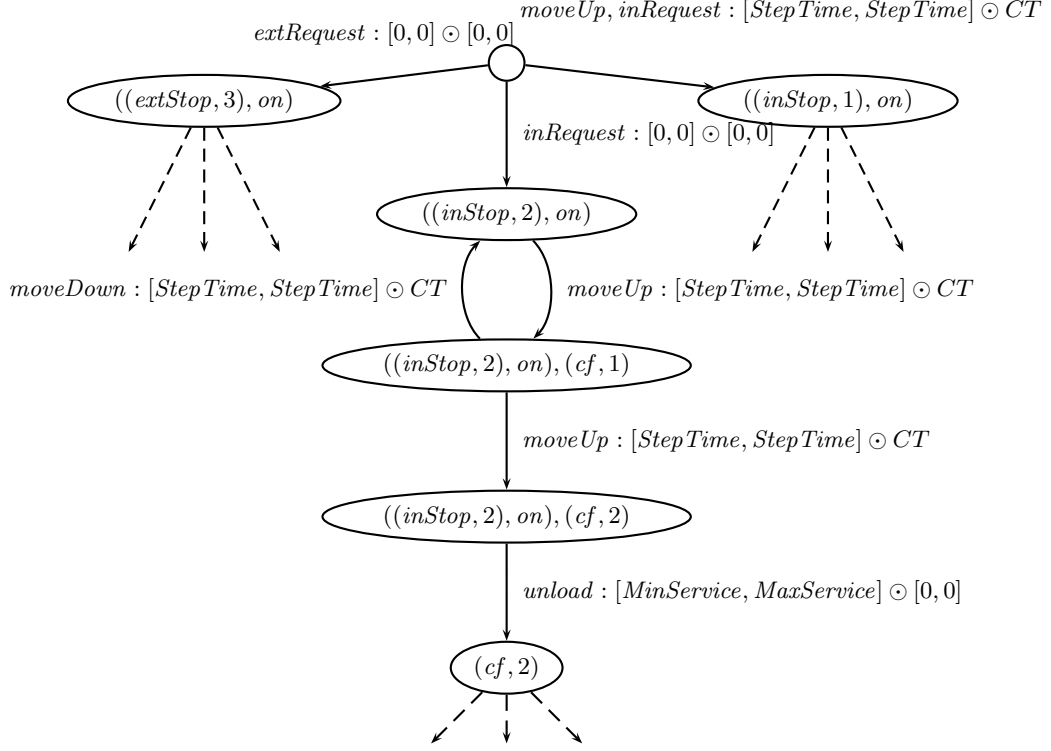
$moveUp, inRequest : [StepTime, StepTime] \odot CT$

$extRequest : [0, 0] \odot [0, 0]$

$((extStop, 3), on)$

$((inStop, 1), on)$

$inRequest : [0, 0] \odot [0, 0]$

$((inStop, 2), on)$

$moveDown : [StepTime, StepTime] \odot CT$

$moveUp : [StepTime, StepTime] \odot CT$

$((inStop, 2), on), (cf, 1)$

$moveUp : [StepTime, StepTime] \odot CT$

$((inStop, 2), on), (cf, 2)$

$unload : [MinService, MaxService] \odot [0, 0]$

$(cf, 2)$